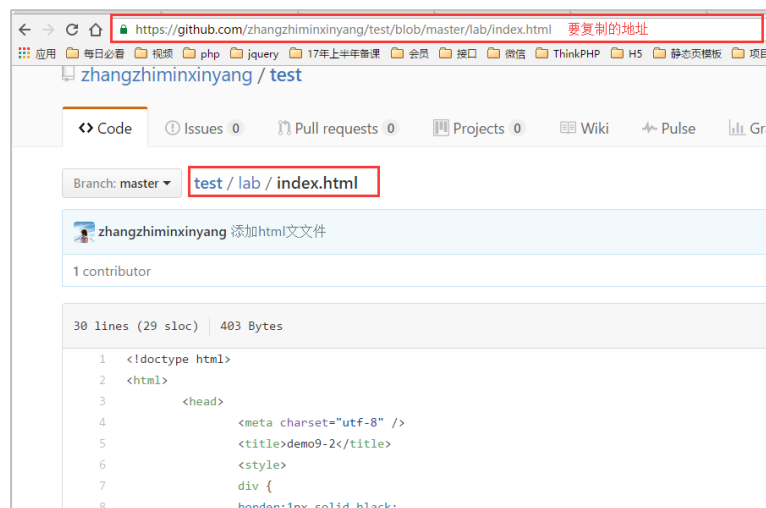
https://github.com/zhangzhiminxinyang/test/blob/master/lab/index.html 要复制的地址

应用 每日必看 视频 php jquery 17年上半年备课 会员 接口 微信 ThinkPHP H5 静态页模板 项目

zhangzhiminxinyang / test

Code Issues 0 Pull requests 0 Projects 0 Wiki Pulse Gr

Branch: master test / lab / index.html

zhangzhiminxinyang 添加html文文件

1 contributor

30 lines (29 sloc) 403 Bytes

1 <!doctype html>
2 <html>
3 <head>
4 <meta charset="utf-8" />
5 <title>demo9-2</title>
6 <style>
7 div {
8 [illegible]